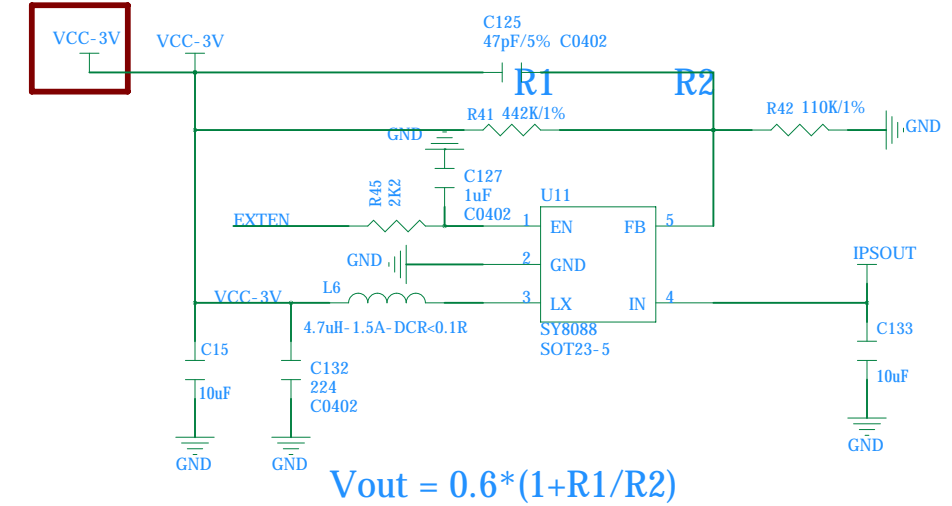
VCC-3V
VCC-3V
C125
47pF/5% C0402
R1
R2
R41 442K/1%
R42 110K/1%
GND
GND
C127
1uF
C0402
R45
2K2
U11
EXTEN
1 EN
FB 5
GND
2 GND
VCC-3V
L6
3 LX
IN 4
IPSOUT
4.7uH-1.5A-DCR<0.1R
SY8088
SOT23-5
C133
C15
10uF
C132
224
C0402
10uF
GND
GND
GND
Vout = 0.6*(1+R1/R2)